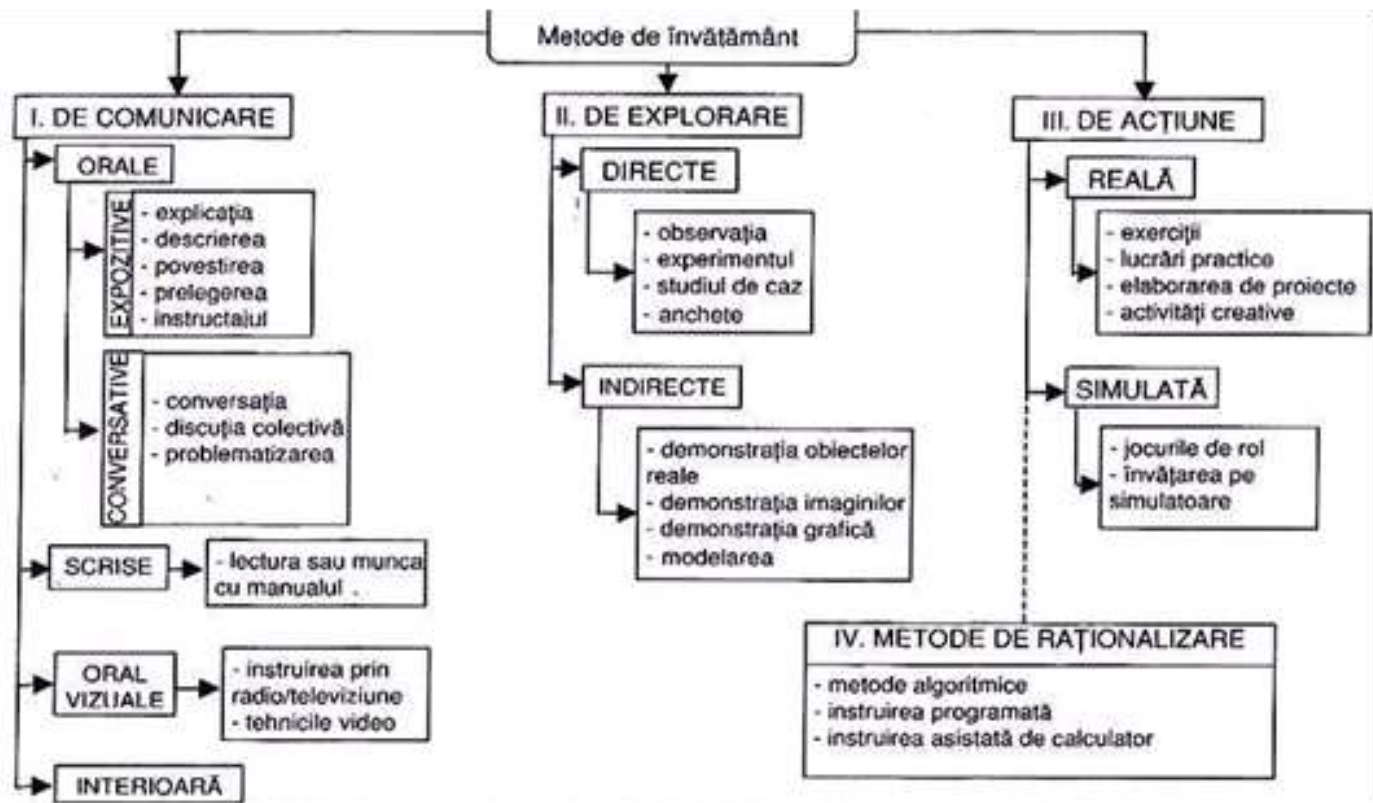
Metode de învățământ

I. DE COMUNICARE

ORALE

EXPOZITIVE
- explicația
- descrierea
- povestirea
- prelegerea
- instructajul

CONVERSATIVE
- conversația
- discuția colectivă
- problematizarea

SCRISE
- lectura sau munca cu manualul

ORAL VIZUALE
- instruirea prin radio/televiziune
- tehnicile video

INTERIOARĂ

II. DE EXPLORARE

DIRECTE
- observația
- experimentul
- studiul de caz
- anchete

INDIRECTE
- demonstrația obiectelor reale
- demonstrația imaginilor
- demonstrația grafică
- modelarea

III. DE ACȚIUNE

REALĂ
- exerciții
- lucrări practice
- elaborarea de proiecte
- activități creative

SIMULATĂ
- jocurile de rol
- învățarea pe simulatoare

IV. METODE DE RAȚIONALIZARE
- metode algoritmice
- instruirea programată
- instruirea asistată de calculator